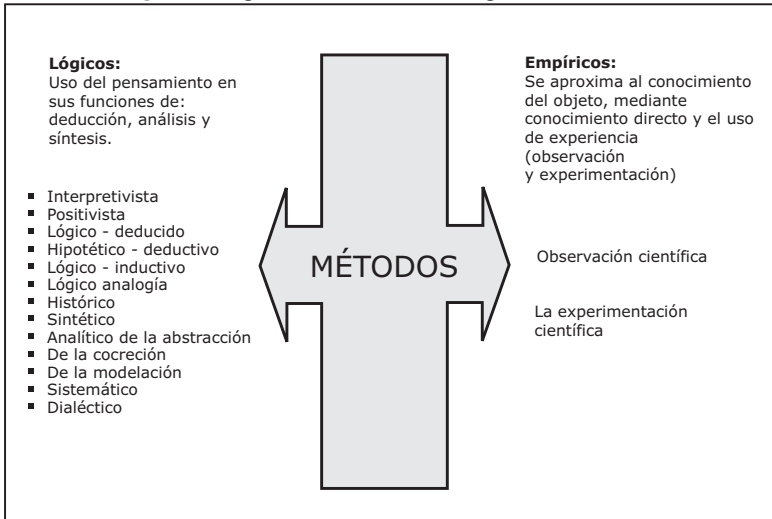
**Lógicos:**
Uso del pensamiento en sus funciones de: deducción, análisis y síntesis.

- Interpretivista
- Positivista
- Lógico - deducido
- Hipotético - deductivo
- Lógico - inductivo
- Lógico analogía
- Histórico
- Sintético
- Analítico de la abstracción
- De la cocreción
- De la modelación
- Sistemático
- Dialéctico

MÉTODOS

**Empíricos:**
Se aproxima al conocimiento del objeto, mediante conocimiento directo y el uso de experiencia (observación y experimentación)

Observación científica

La experimentación científica